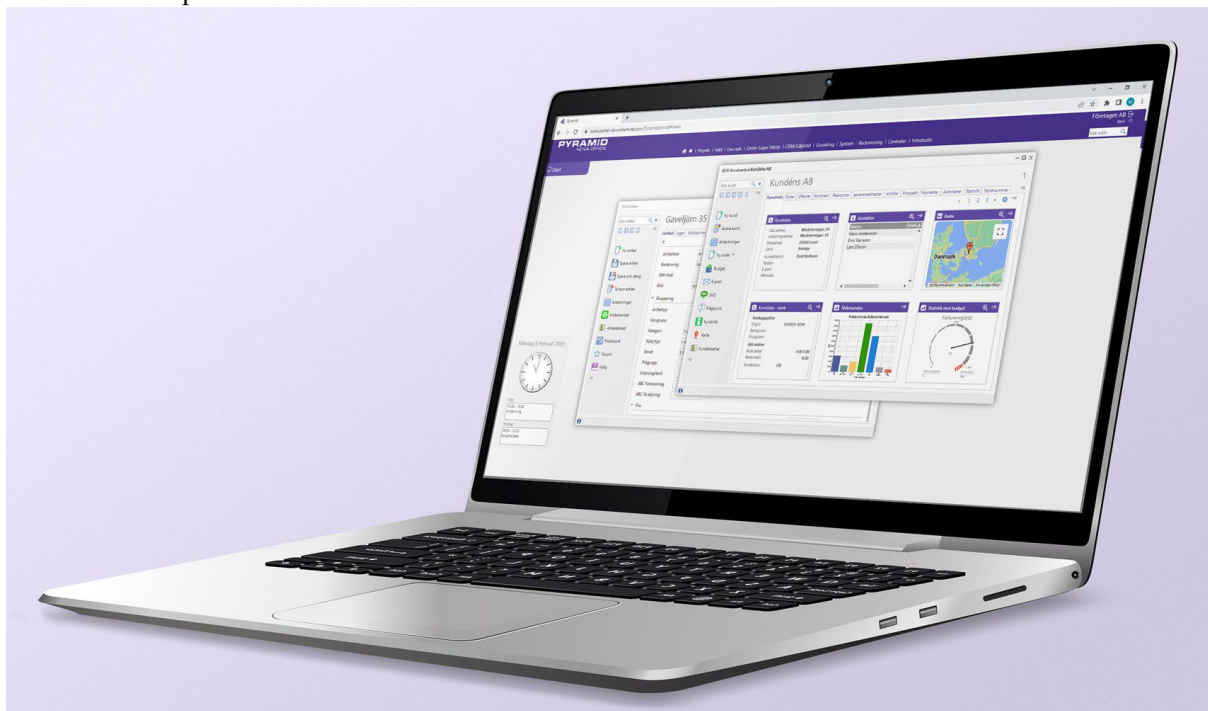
PYRAMID
NOVA OFFICE

Företaget AB

Start

Kundéns AB

Gaveljärn 35

Kunddata

Kontakter

Karta

Karin Andersson

Emil Karlsson

Lars Olsson

Danmark

Kundens - bank

Statistik mot budget

Måndag 4 februari 2025

Ny kund

Ändra kund

Anteckningar

Budget

E-post

Kundinfo

Karta

Kundaktivitet

Ny artikel

Spara artikel

Spara och stäng

Anteckningar

Artikelbild

Favorit

Artikeltext

Benämning

Gruppering

Varugrupp

Kategori

Enhet

Prisgrupp

ABC Försäljning

Pris